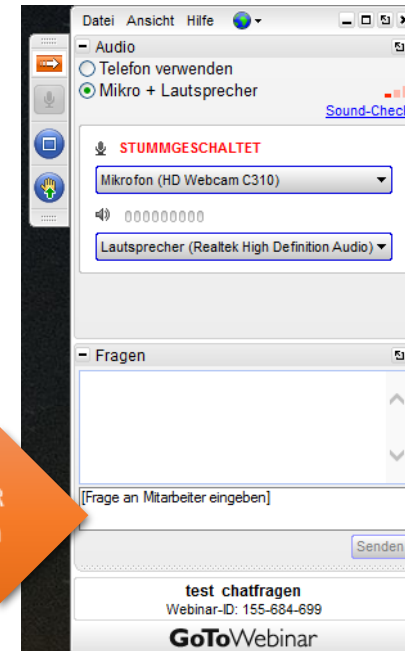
Datei Ansicht Hilfe

- Audio

Telefon verwenden

Mikro + Lautsprecher

Sound-Check

STUMMGESCHALTET

Mikrofon (HD Webcam C310)

Lautsprecher (Realtek High Definition Audio)

- Fragen

[Frage an Mitarbeiter eingeben]

Senden

test chatfragen

Webinar-ID: 155-684-699

GoToWebinar